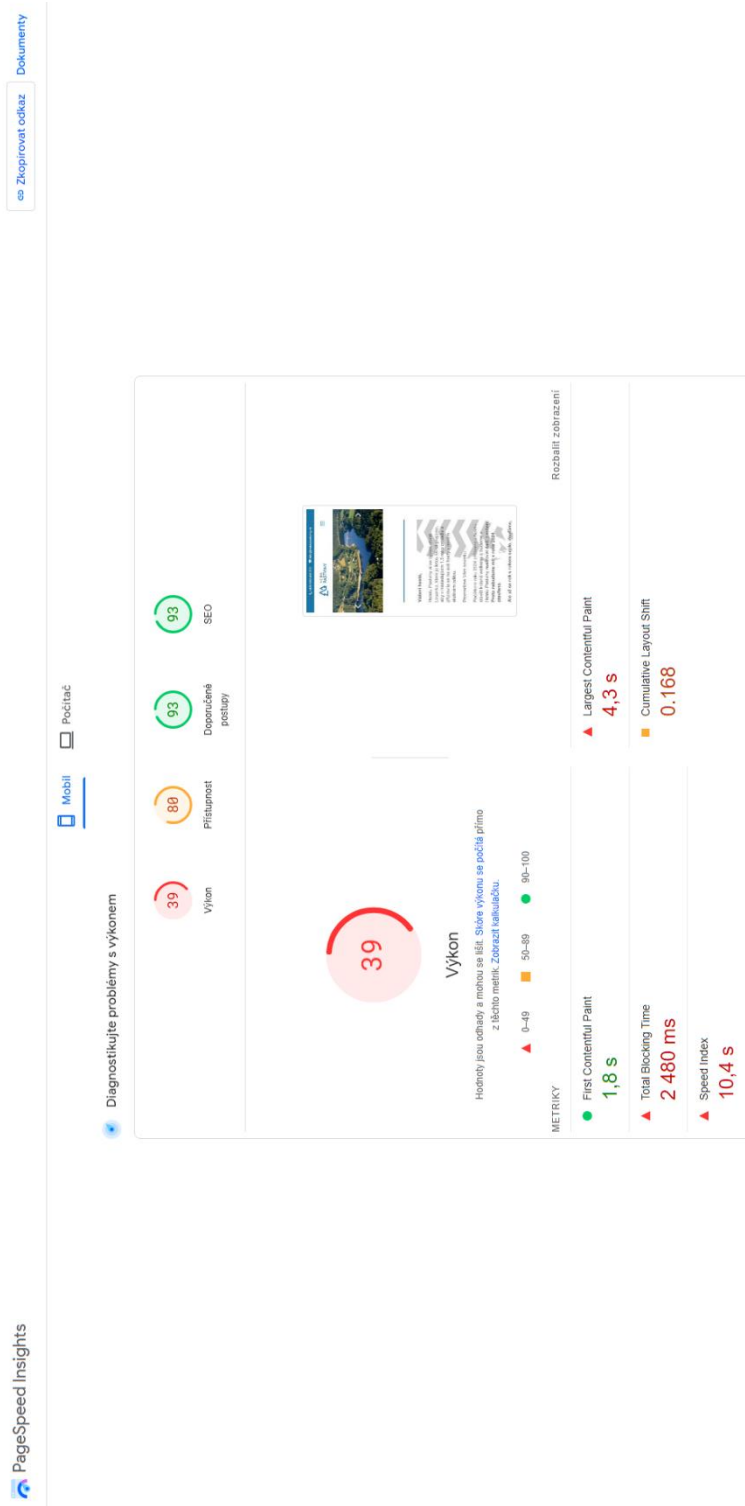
PageSpeed Insights

Zkopírovat odkaz Dokumenty

Mobil Počítač

Diagnostikujte problémy s výkonem

39
Výkon

88
Přístupnost

93
Doporučené postupy

93
SEO

39

Výkon

Hodnoty jsou odhady a mohou se lišit. Skóre výkonu se počítá přímo z těchto metrik. Zobrazit kalkulačku.

0–49 50–89 90–100

Rozbalit zobrazení

METRIKY

First Contentful Paint
1,8 s

Largest Contentful Paint
4,3 s

Total Blocking Time
2 480 ms

Cumulative Layout Shift
0.168

Speed Index
10,4 s